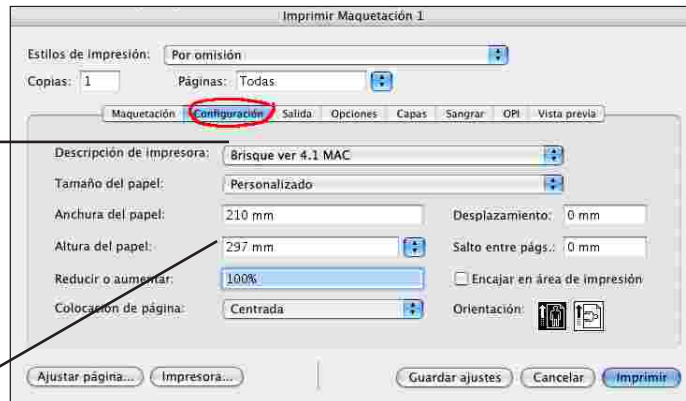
Imprimir Maquetación 1

Estilos de impresión: Por omisión

Copias: 1 Páginas: Todas

Maquetación | Configuración | Salida | Opciones | Capas | Sangrar | OPI | Vista previa

Descripción de impresora: Brisque ver 4.1 MAC

Tamaño del papel: Personalizado

Anchura del papel: 210 mm

Desplazamiento: 0 mm

Altura del papel: 297 mm

Salto entre págs.: 0 mm

Reducir o aumentar: 100%

Encajar en área de impresión

Colocación de página: Centrada

Orientación:

Ajustar página... Impresora... Guardar ajustes Cancelar Imprimir